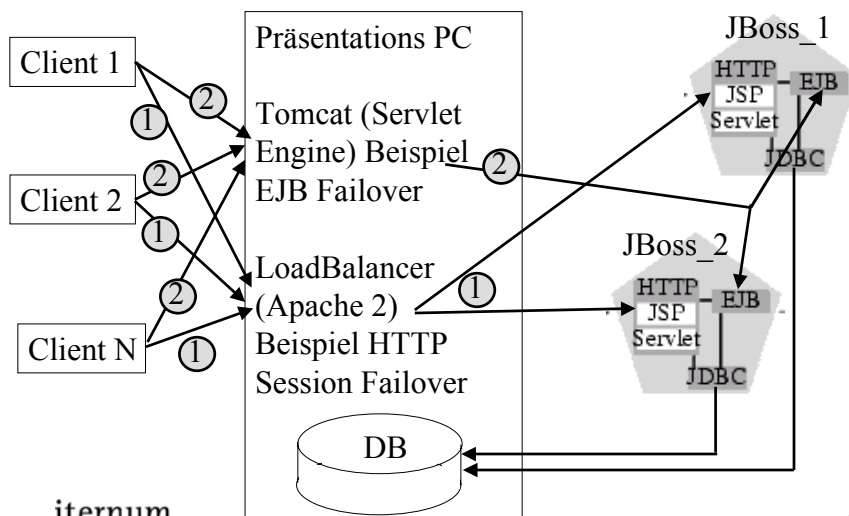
Client 1

Client 2

Client N

1
2
2
1
2
1

Präsentations PC

Tomcat (Servlet Engine) Beispiel EJB Failover

2

LoadBalancer (Apache 2) Beispiel HTTP Session Failover

1

JBoss_1

HTTP
JSP
Servlet
EJB
JDBC

JBoss_2

HTTP
JSP
Servlet
EJB
JDBC

DB

iternum